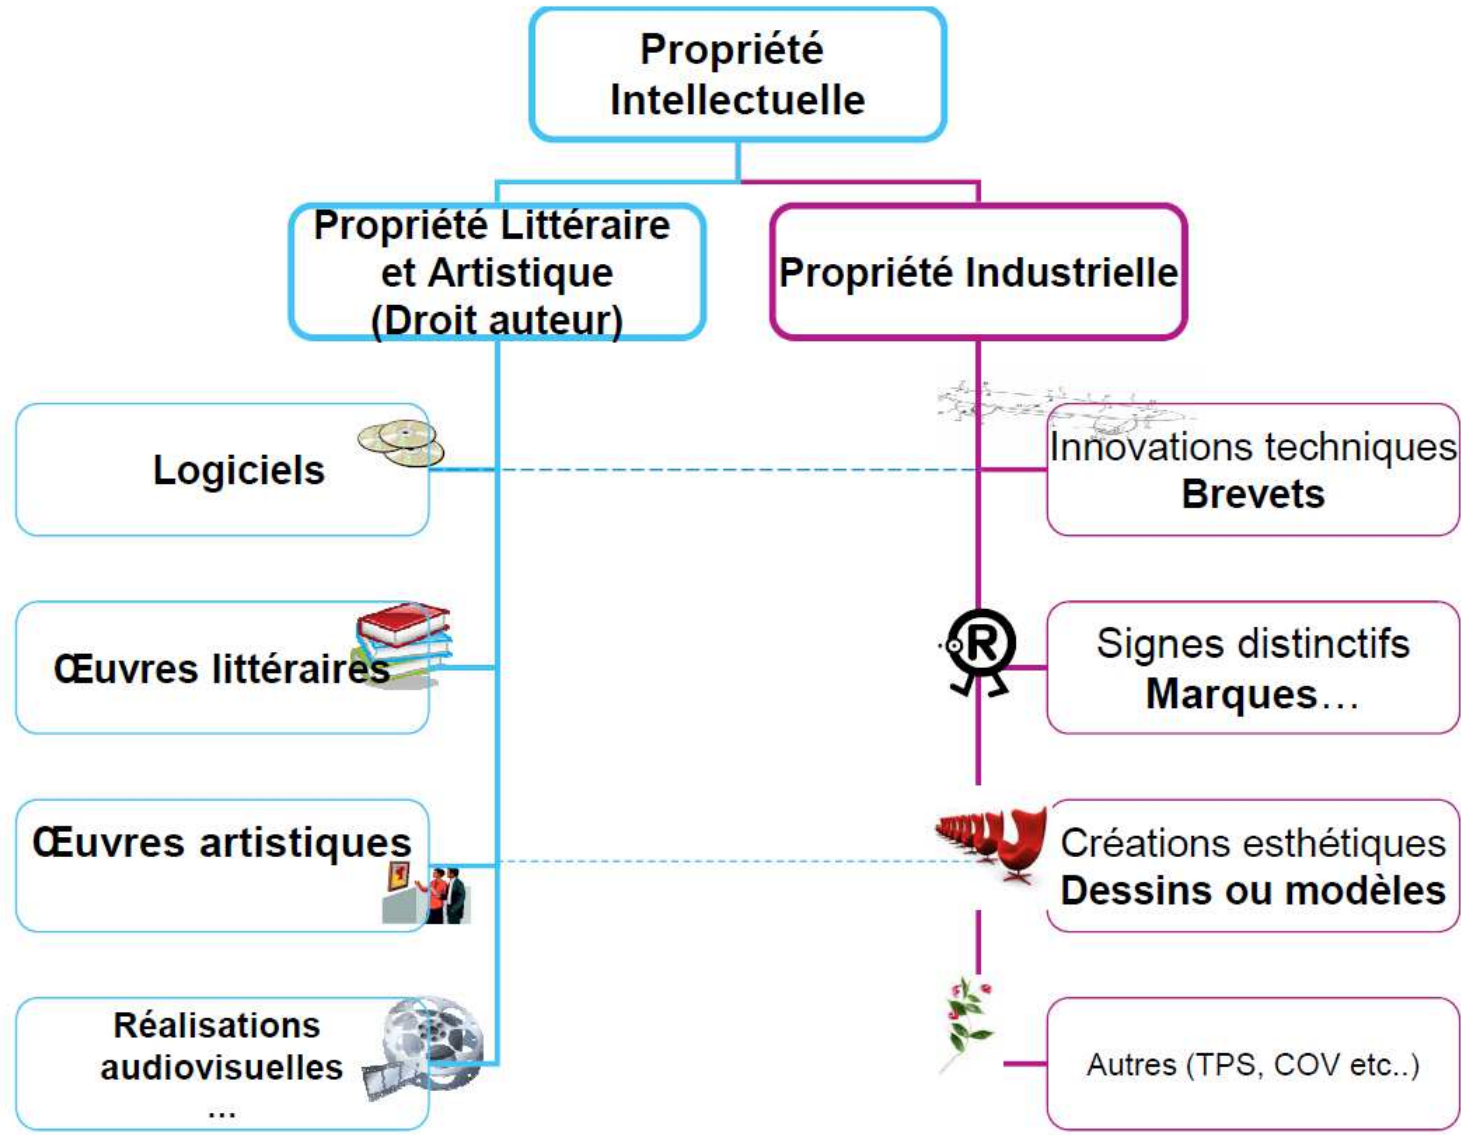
Propriété Intellectuelle

Propriété Littéraire et Artistique (Droit auteur)

Propriété Industrielle

Logiciels

Œuvres littéraires

Œuvres artistiques

Réalisations audiovisuelles
...

Innovations techniques
Brevets

Signes distinctifs
Marques…

Créations esthétiques
Dessins ou modèles

Autres (TPS, COV etc..)